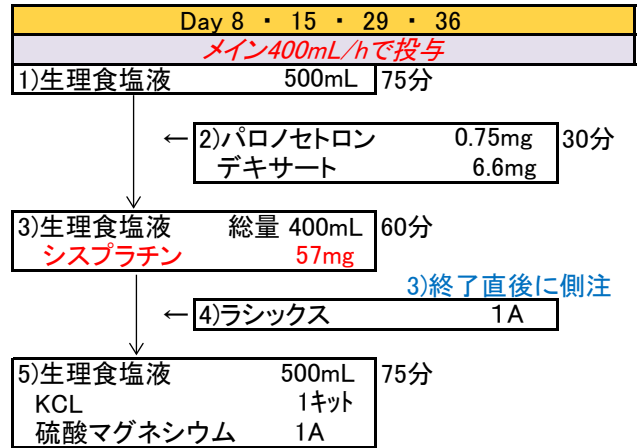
Day 8 ・ 15 ・ 29 ・ 36

メイン400mL/hで投与

1)生理食塩液 500mL 75分

← 2)パロノセトロン 0.75mg 30分
デキサート 6.6mg

3)生理食塩液 総量 400mL 60分
シスプラチン 57mg

3)終了直後に側注

← 4)ラシックス 1A

5)生理食塩液 500mL 75分
KCL 1キット
硫酸マグネシウム 1A